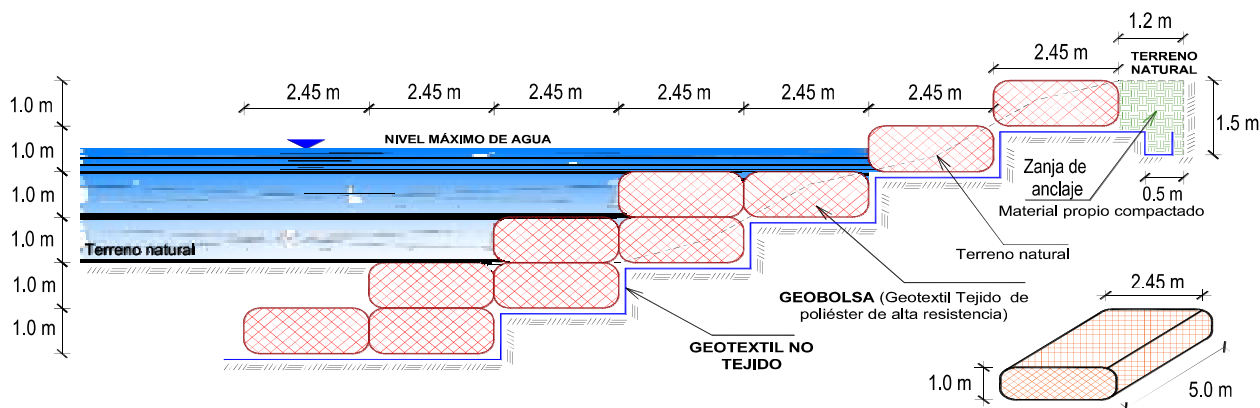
1.2 m
2.45 m
TERRENO NATURAL
2.45 m
2.45 m
2.45 m
2.45 m
2.45 m
2.45 m
1.0 m
1.5 m
1.0 m
NIVEL MÁXIMO DE AGUA
Zanja de anclaje
1.0 m
0.5 m
Material propio compactado
1.0 m
Terreno natural
Terreno natural
1.0 m
GEOBOLSA (Geotextil Tejido de poliéster de alta resistencia)
2.45 m
1.0 m
GEOTEXTIL NO TEJIDO
1.0 m
5.0 m